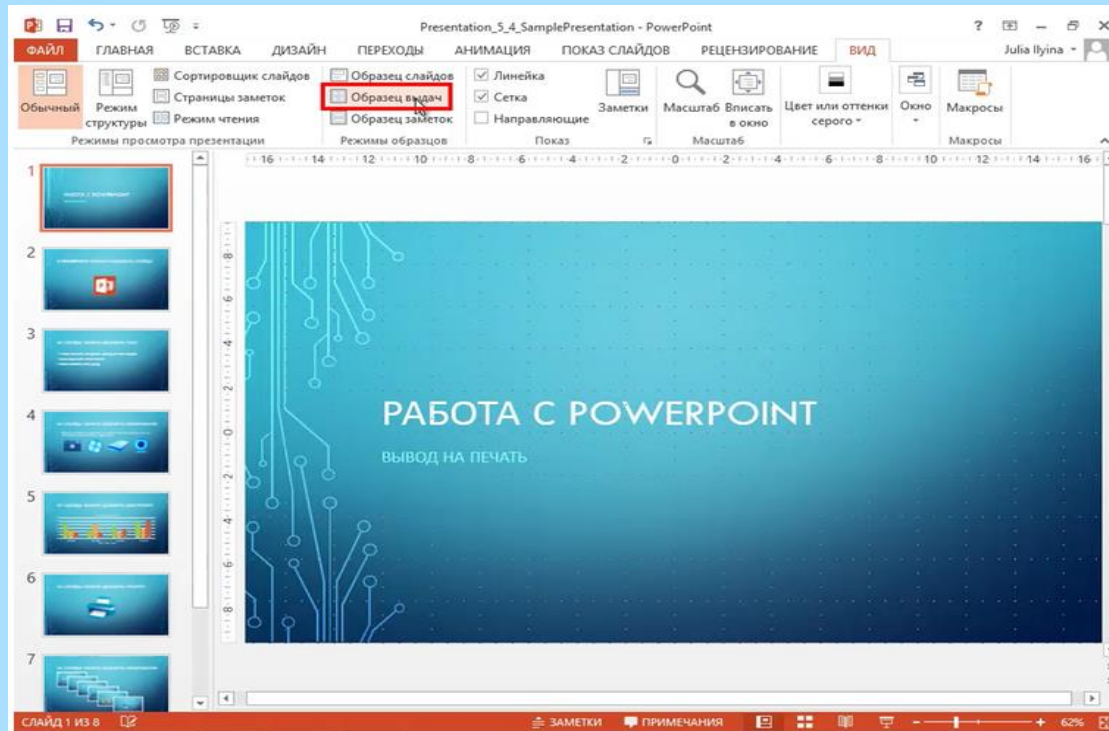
Presentation_5_4_SamplePresentation - PowerPoint

? — ✕

ФАЙЛ ГЛАВНАЯ ВСТАВКА ДИЗАЙН ПЕРЕХОДЫ АНИМАЦИЯ ПОКАЗ СЛАЙДОВ РЕЦЕНЗИРОВАНИЕ ВИД Julia Ilyina

Обычный Режим структуры Сортировщик слайдов Страницы заметок Режим чтения
Режимы просмотра презентации

Образец слайдов Образец выдач Образец заметок
Режимы образцов

Линейка Сетка Направляющие
Показ

Заметки Масштаб Вписать в окно
Масштаб

Цвет или оттенки серого

Окно

Макросы
Макросы

16 14 12 10 8 6 4 2 0 2 4 6 8 10 12 14 16

1 2 3 4 5 6 7

РАБОТА С POWERPOINT

ВЫВОД НА ПЕЧАТЬ

СЛАЙД 1 ИЗ 8 ЗАМЕТКИ ПРИМЕЧАНИЯ 62%